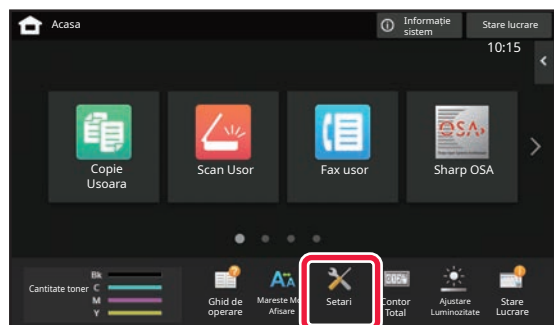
Acasa

Informație sistem

Stare lucrare

10:15

Copie Usoara

Scan Usor

Fax usor

Sharp OSA

Cantitate toner

Bk

C

M

Y

Ghid de operare

Mareste Mo Afisare

Setari

Contor Total

Ajustare Luminozitate

Stare Lucrare